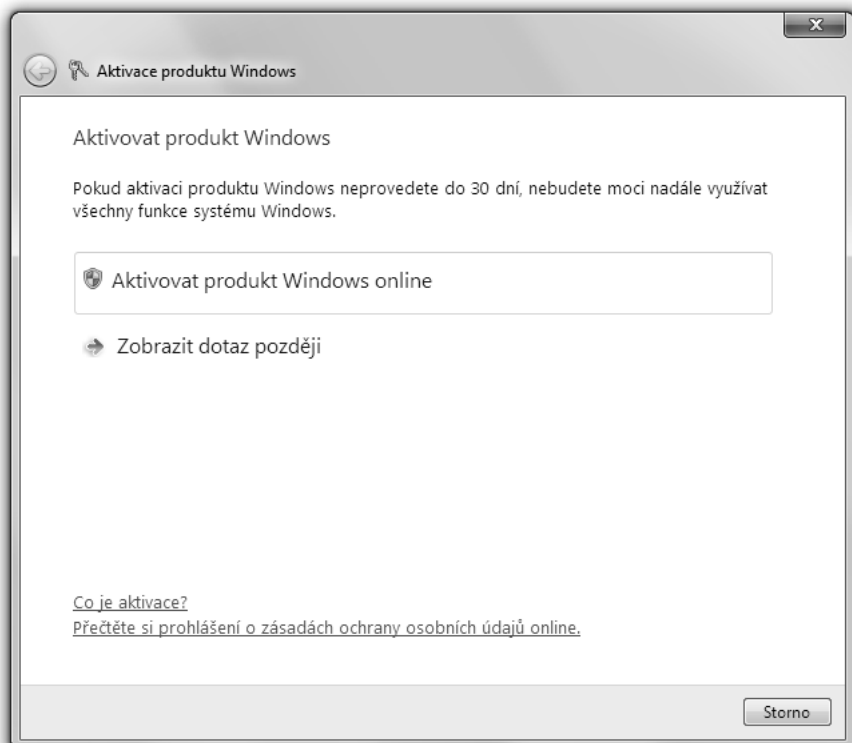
Aktivace produktu Windows

Aktivovat produkt Windows

Pokud aktivaci produktu Windows neprovedete do 30 dní, nebudete moci nadále využívat všechny funkce systému Windows.

Aktivovat produkt Windows online

Zobrazit dotaz později

Co je aktivace?

Přečtěte si prohlášení o zásadách ochrany osobních údajů online.

Storno